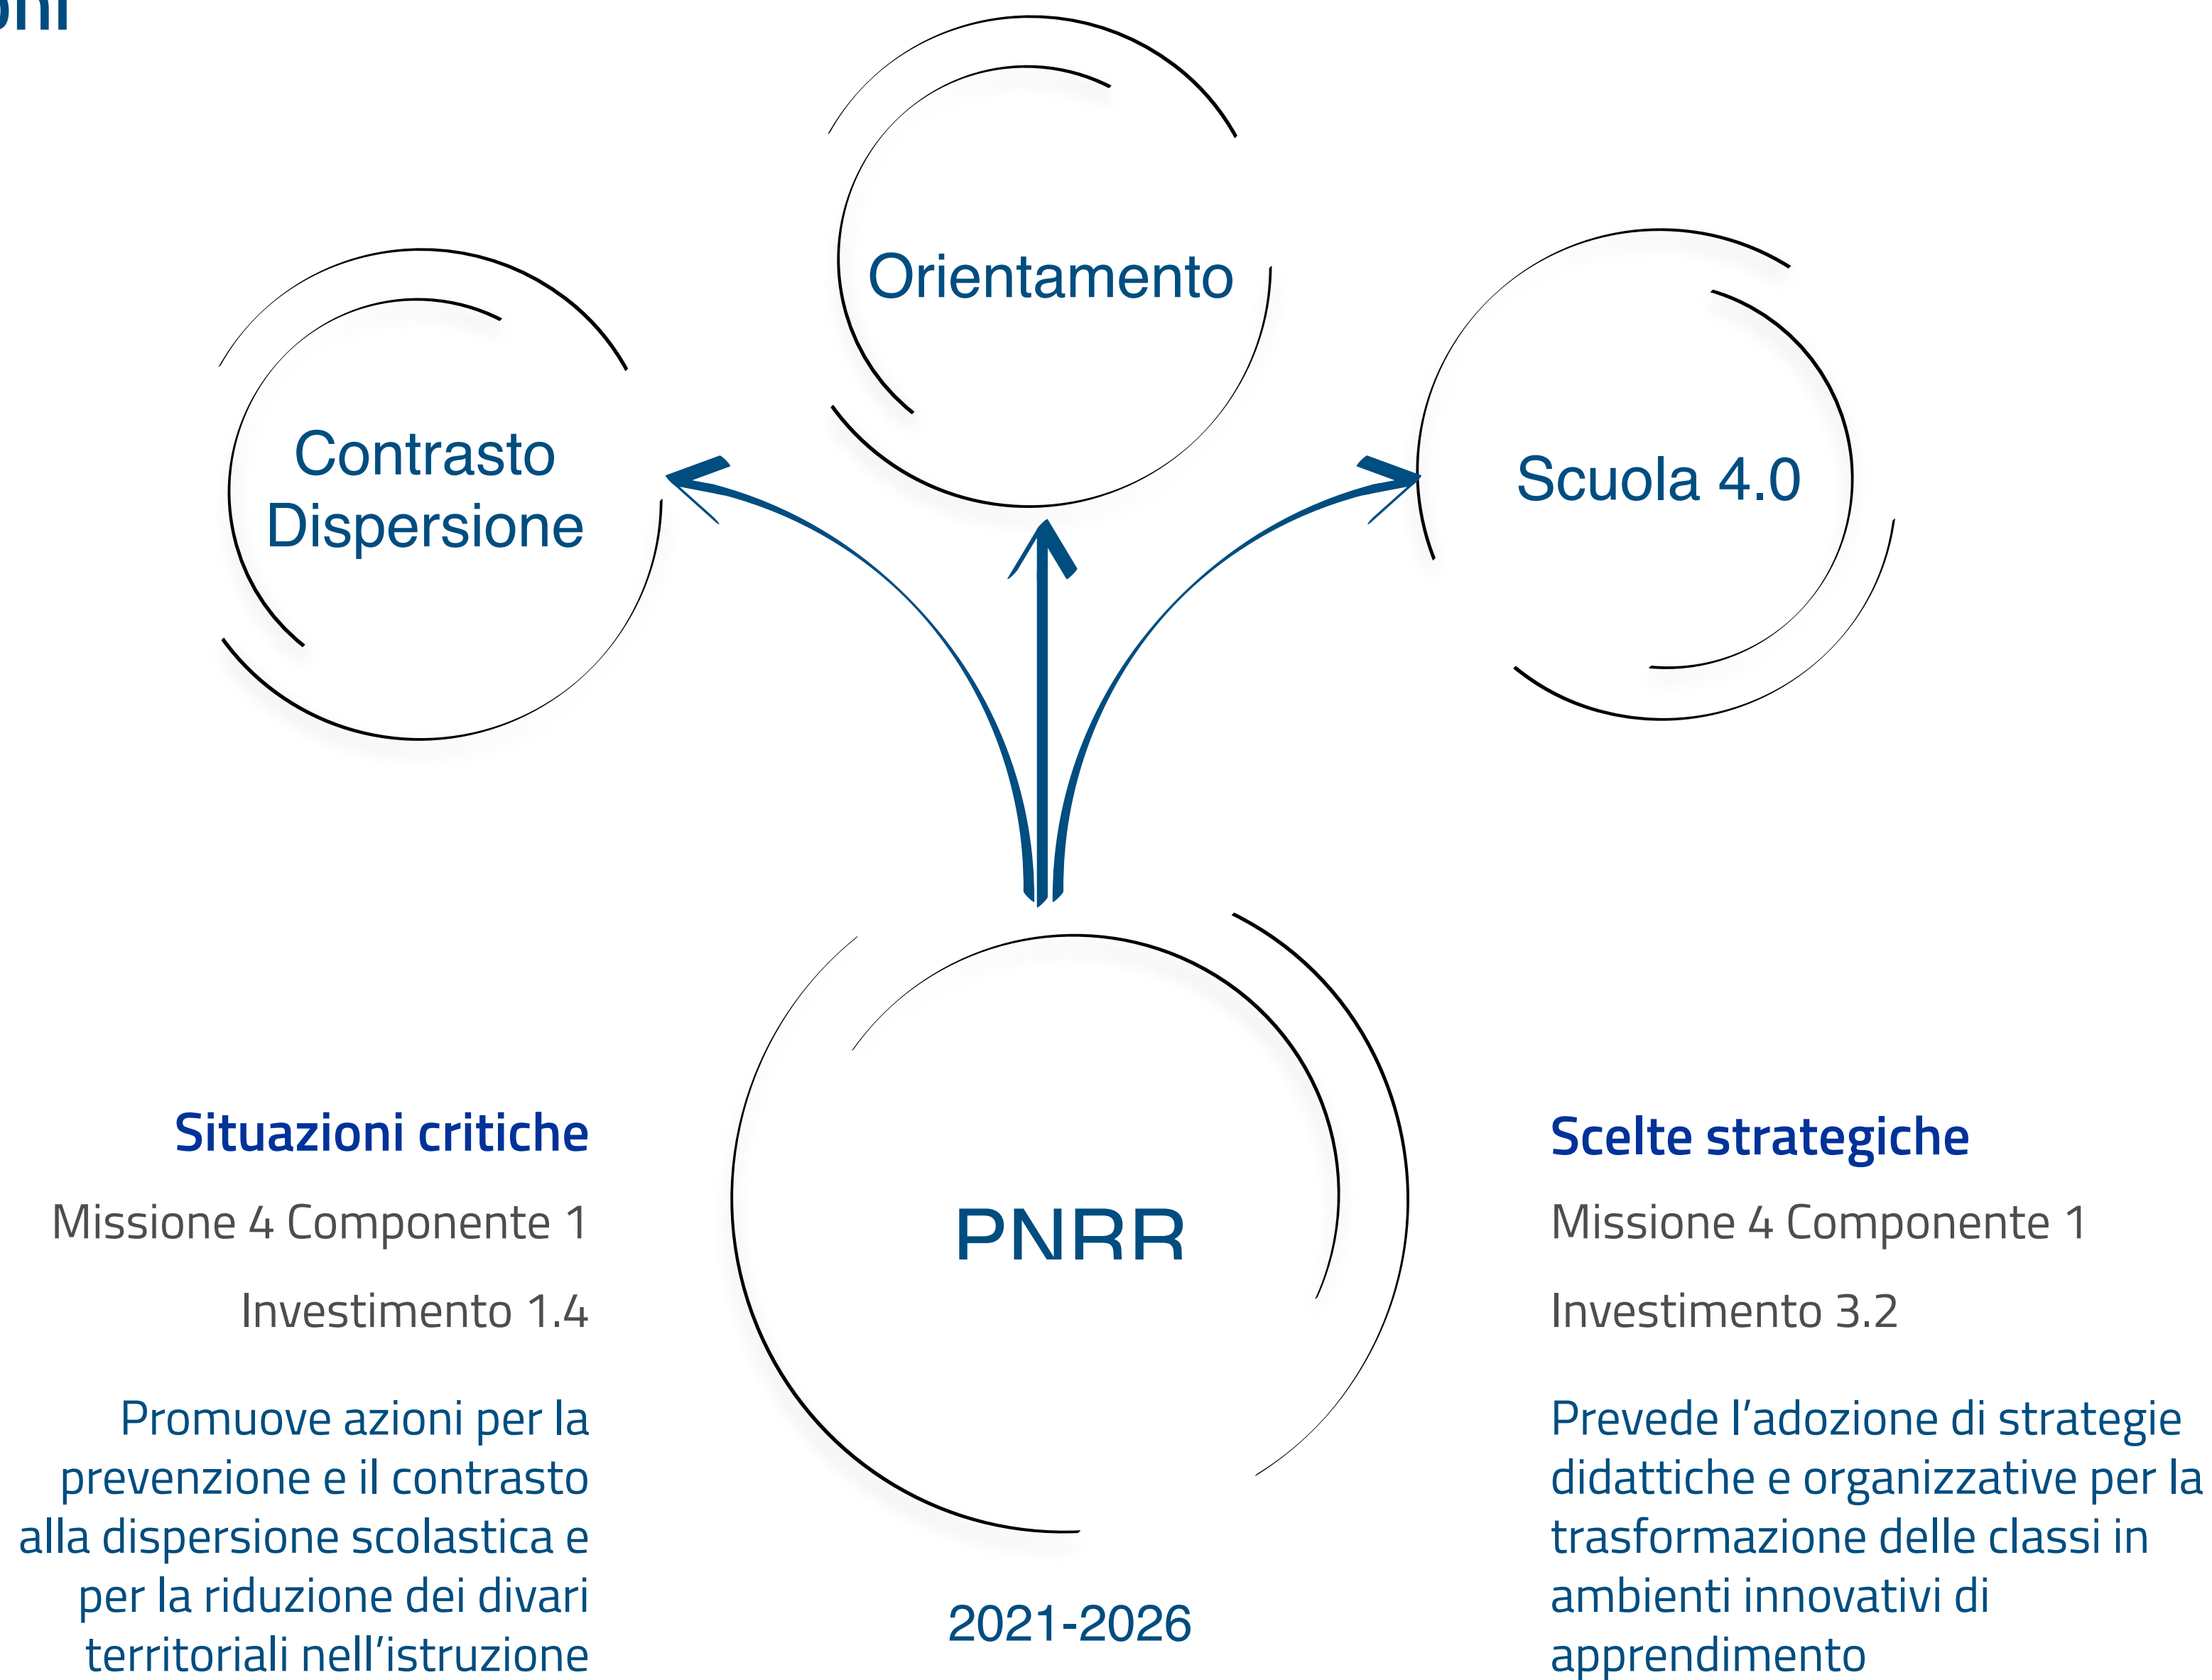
oni

Orientamento

Contrasto Dispersione

Scuola 4.0

PNRR

2021-2026

Situazioni critiche

Missione 4 Componente 1

Investimento 1.4

Promuove azioni per la prevenzione e il contrasto alla dispersione scolastica e per la riduzione dei divari territoriali nell'istruzione

Scelte strategiche

Missione 4 Componente 1

Investimento 3.2

Prevede l'adozione di strategie didattiche e organizzative per la trasformazione delle classi in ambienti innovativi di apprendimento